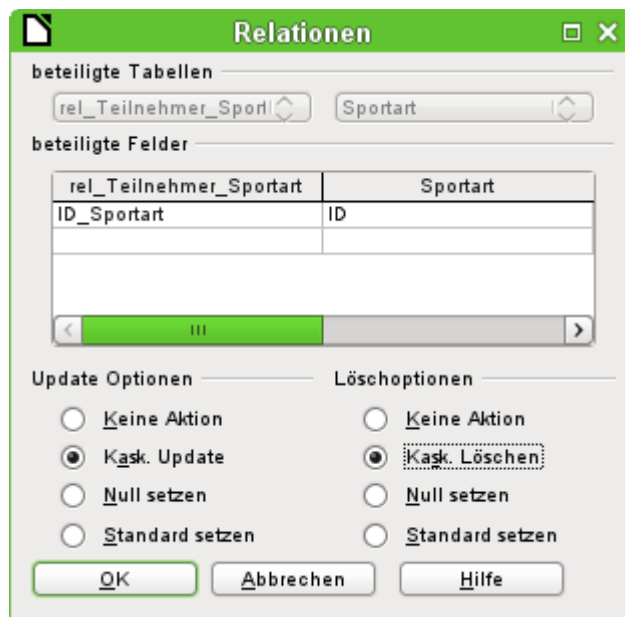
Relationen

beteiligte Tabellen

rel_Teilnehmer_Sport

Sportart

beteiligte Felder

| rel_Teilnehmer_Sportart | Sportart |
|---|---|
| ID_Sportart | ID |
| | |

III

Update Optionen

Keine Aktion

Kask. Update

Null setzen

Standard setzen

Löschoptionen

Keine Aktion

Kask. Löschen

Null setzen

Standard setzen

OK

Abbrechen

Hilfe